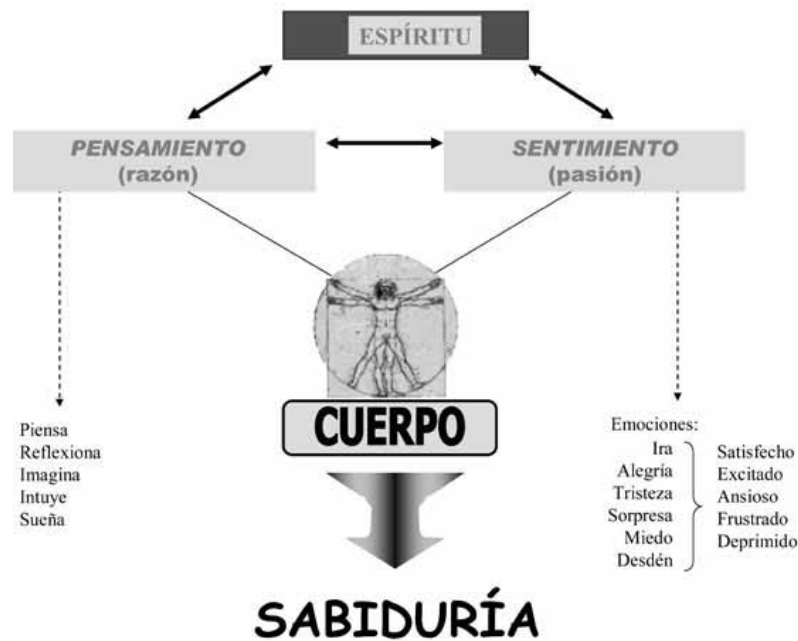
ESPÍRITU

PENSAMIENTO
(razón)

SENTIMIENTO
(pasión)

CUERPO

Piensa
Reflexiona
Imagina
Intuye
Sueña

Emociones:
Ira
Alegría
Tristeza
Sorpresa
Miedo
Desdén

Satisfecho
Excitado
Ansioso
Frustrado
Deprimido

SABIDURÍA